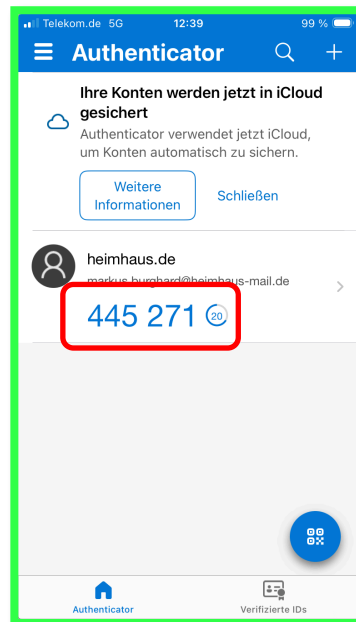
Telekom.de 5G 12:39 99 %

Authenticator

Ihre Konten werden jetzt in iCloud gesichert

Authenticator verwendet jetzt iCloud, um Konten automatisch zu sichern.

Weitere Informationen

Schließen

heimhaus.de

markus.burghard@heimhaus-mail.de

445 271

20

Authenticator

Verifizierte IDs